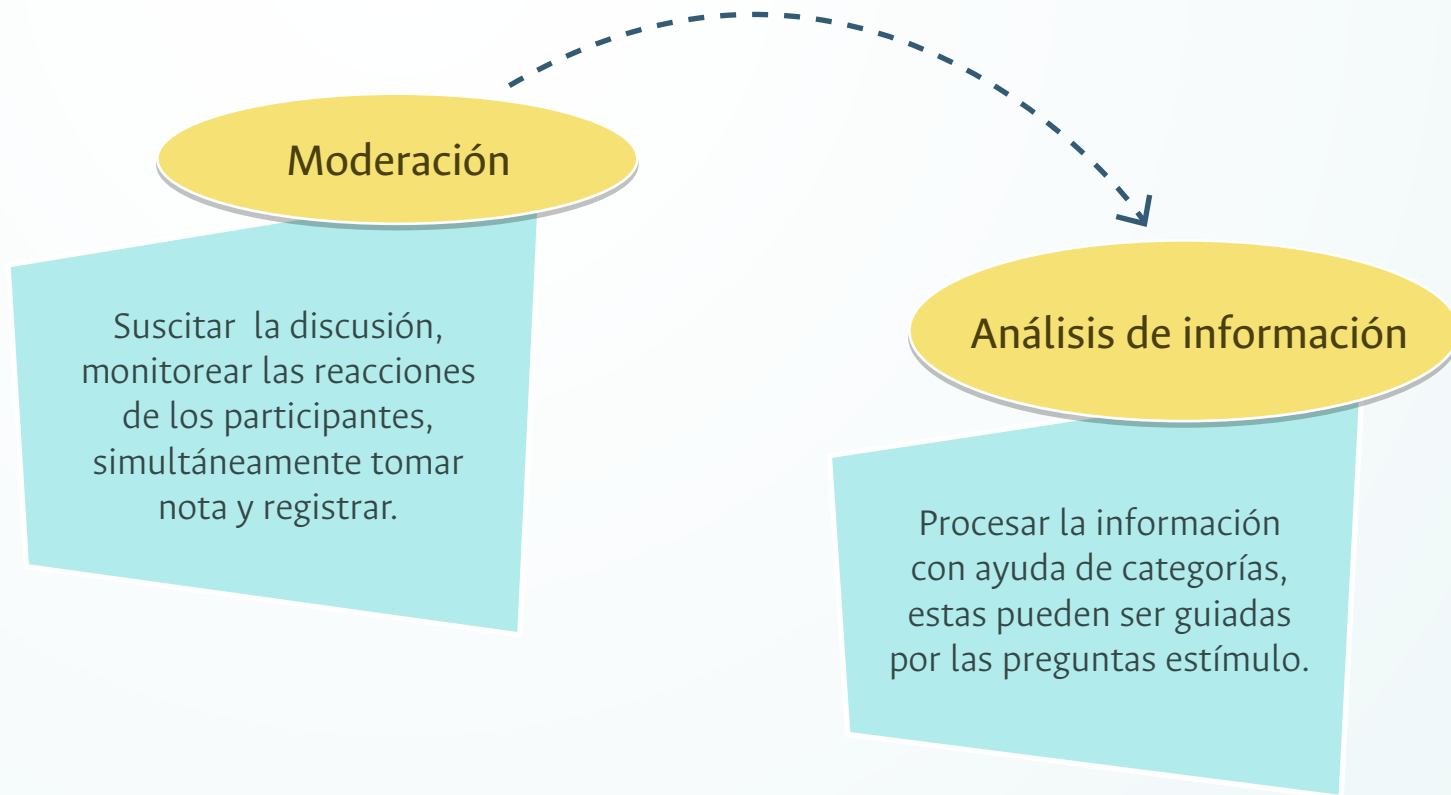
Moderación

Suscitar la discusión, monitorear las reacciones de los participantes, simultáneamente tomar nota y registrar.

Análisis de información

Procesar la información con ayuda de categorías, estas pueden ser guiadas por las preguntas estímulo.